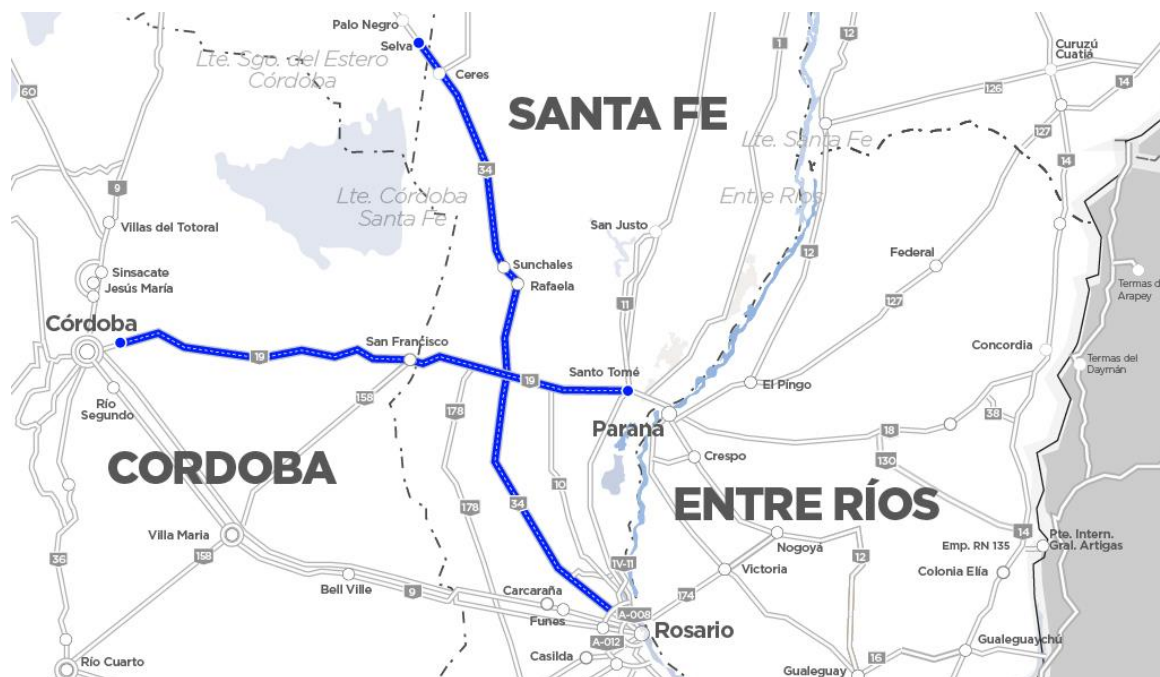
Palo Negro
Selva
Lte. Sgo. del Estero Córdoba
Ceres
SANTA FE
Curuzú Cuatiá
60
1
12
126
14
127
Lte. Santa Fe
Entre Ríos
9
Lte. Córdoba Santa Fe
34
14
Villas del Totoral
San Justo
12
Federal
Sunchales
Sinsacate
Jesús María
Rafaela
Termas de Arapey
127
11
Córdoba
San Francisco
Concordia
19
Termas del Daymán
19
Santo Tomé
El Pingo
Río Segundo
158
38
178
Paraná
18
Crespo
130
CORDOBA
10
ENTRE RÍOS
178
34
14
Villa Maria
Nogoyá
Emp. RN 135
Pte. Intern. Gral. Artigas
158
12
36
IV-11
Victoria
Colonia Elía
Bell Ville
9
Carcarañá
174
A-008
Funes
A-012
Rosario
Gualeguaychú
Casilda
Río Cuarto
Gualeguay
16